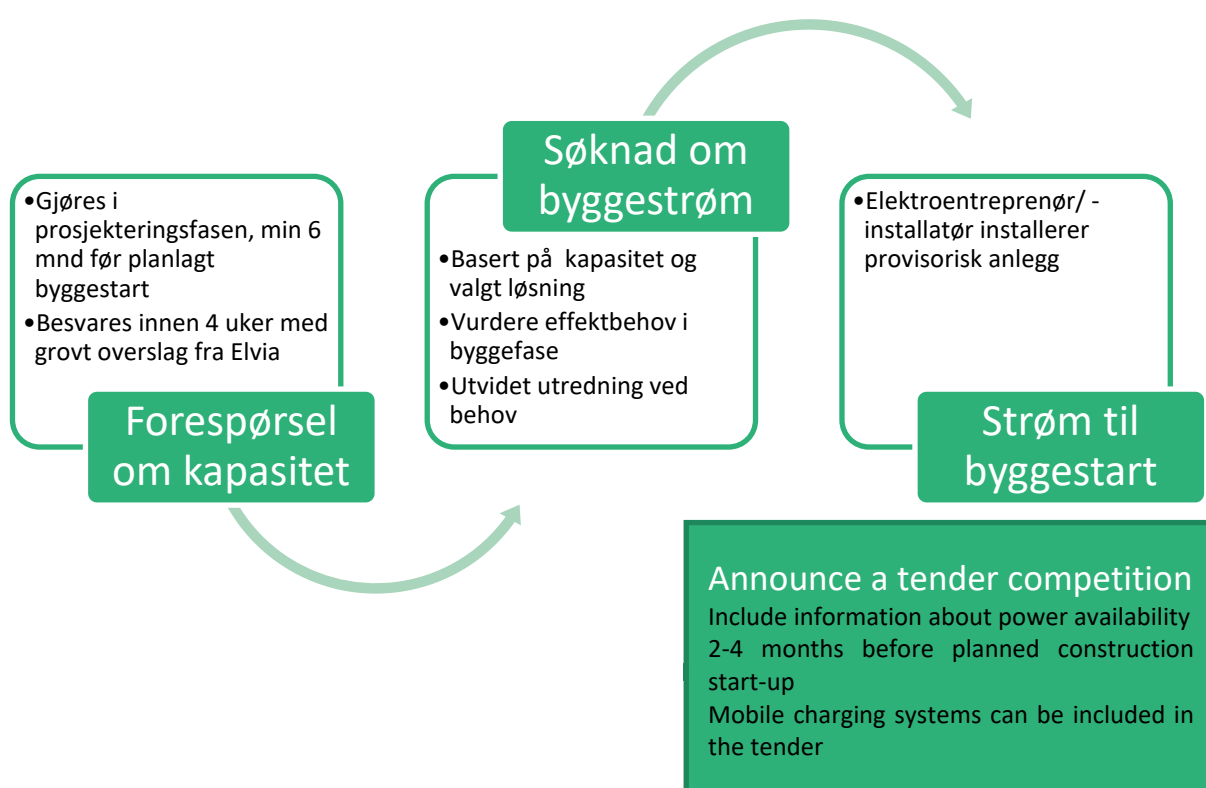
•Gjøres i prosjekteringsfasen, min 6 mnd før planlagt byggestart
•Besvares innen 4 uker med grovt overslag fra Elvia

Forespørsel om kapasitet

Søknad om byggestrøm

•Basert på kapasitet og valgt løsning
•Vurdere effektbehov i byggefase
•Utvidet utredning ved behov

•Elektroentreprenør/ -installatør installerer provisorisk anlegg

Strøm til byggestart

Announce a tender competition
Include information about power availability
2-4 months before planned construction start-up
Mobile charging systems can be included in the tender